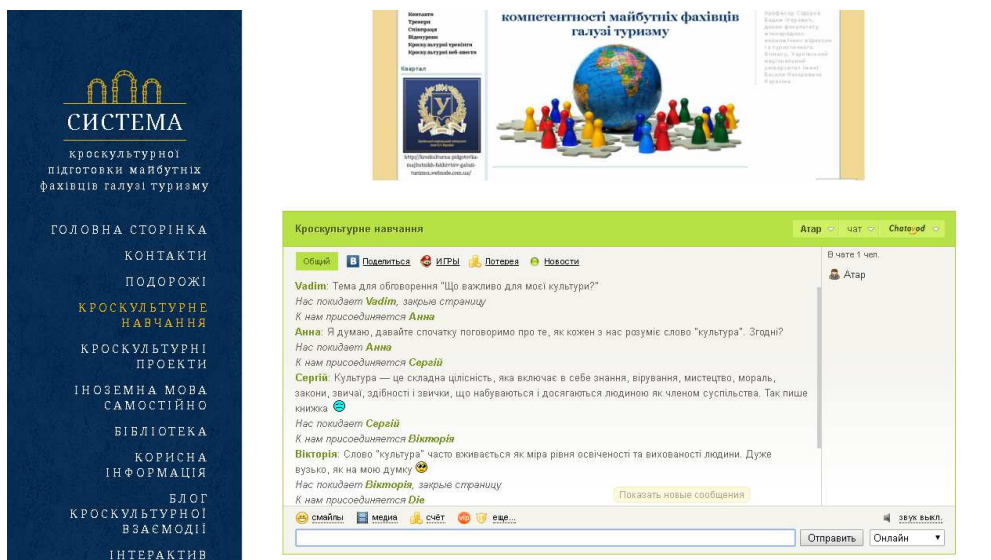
СИСТЕМА

кроскультурної підготовки майбутніх фахівців галузі туризму

ГОЛОВНА СТОРІНКА
КОНТАКТИ
ПОДОРОЖІ
КРОСКУЛЬТУРНЕ НАВЧАННЯ
КРОСКУЛЬТУРНІ ПРОЕКТИ
ІНОЗЕМНА МОВА САМОСТІЙНО
БІБЛІОТЕКА
КОРИСНА ІНФОРМАЦІЯ
БЛОГ КРОСКУЛЬТУРНОЇ ВЗАЄМОДІЇ
ІНТЕРАКТИВ

Контакти
Тренері
Співпраця
Відеоуроки
Кроскультурні тренінги
Кроскультурні веб-квести

Квартал

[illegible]

компетентності майбутніх фахівців галузі туризму

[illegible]

Кроскультурне навчання
Атар | чат | Chatovod

Общий | Поделиться | ИГРЫ | Потеряв | Новости

В чате 1 чел.
Атар

Vadim: Тема для обговорення "Що важливо для моєї культури?"
Нас покидает Vadim, закрыв страницу
К нам присоединяется Анна
Анна: Я думаю, давайте спочатку поговоримо про те, як кожен з нас розуміє слово "культура". Згодні?
Нас покидает Анна
К нам присоединяется Сергій
Сергій: Культура — це складна цілісність, яка включає в себе знання, вірування, мистецтво, мораль, закони, звичаї, здібності і звички, що набуваються і досягаються людиною як членом суспільства. Так пише книжка
Нас покидает Сергій
К нам присоединяется Вікторія
Вікторія: Слово "культура" часто вживається як міра рівня освіченості та вихованості людини. Дуже вузько, як на мою думку
Нас покидает Вікторія, закрыв страницу
К нам присоединяется Die
Показать новые сообщения

смайлы | медиа | счёт | еще... | звук выкл.
Отправить | Онлайн